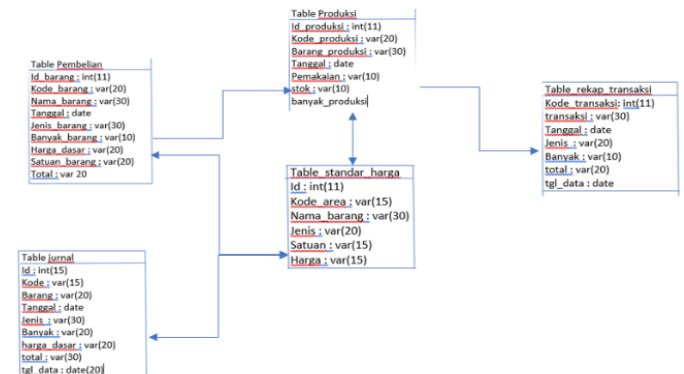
Table Produksi
Id_produksi : int(11)
Kode_produksi : var(20)
Barang_produksi : var(30)
Tanggal : date
Pemakaian : var(10)
stok : var(10)
banyak_produksi

Table Pembelian
Id_barang : int(11)
Kode_barang : var(20)
Nama_barang : var(30)
Tanggal : date
Jenis_barang : var(30)
Banyak_barang : var(10)
Harga_dasar : var(20)
Satuan_barang : var(20)
Total : var 20

Table_rekap_transaksi
Kode_transaksi: int(11)
transaksi : var(30)
Tanggal : date
Jenis : var(20)
Banyak : var(10)
total : var(20)
tgl_data : date

Table_standar_harga
Id : int(11)
Kode_area : var(15)
Nama_barang : var(30)
Jenis : var(20)
Satuan : var(15)
Harga : var(15)

Table jurnal
Id : int(15)
Kode : var(15)
Barang : var(20)
Tanggal : date
Jenis : var(30)
Banyak : var(20)
harga_dasar : var(20)
total : var(30)
tgl_data : date(20)